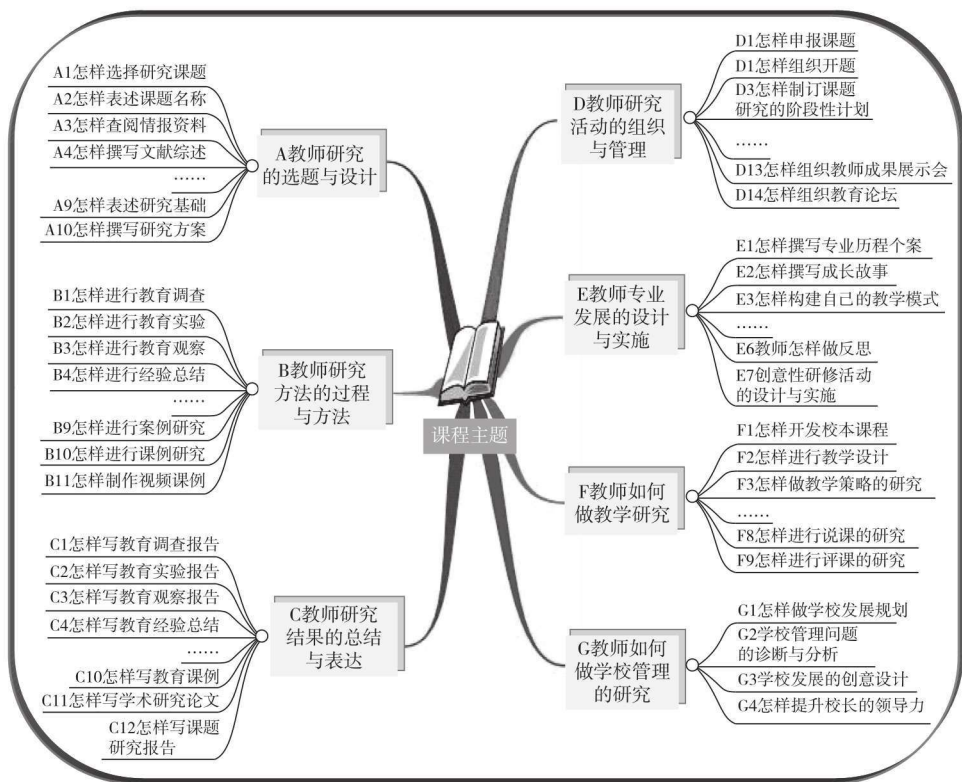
A1怎样选择研究课题
A2怎样表述课题名称
A3怎样查阅情报资料
A4怎样撰写文献综述
……
A9怎样表述研究基础
A10怎样撰写研究方案

A教师研究的选题与设计

B1怎样进行教育调查
B2怎样进行教育实验
B3怎样进行教育观察
B4怎样进行经验总结
……
B9怎样进行案例研究
B10怎样进行课例研究
B11怎样制作视频课例

B教师研究方法的过程与方法

C1怎样写教育调查报告
C2怎样写教育实验报告
C3怎样写教育观察报告
C4怎样写教育经验总结
……
C10怎样写教育课例
C11怎样写学术研究论文
C12怎样写课题研究报告

C教师研究结果的总结与表达

课程主题

D教师研究活动的组织与管理

D1怎样申报课题
D1怎样组织开题
D3怎样制订课题研究的阶段性计划
……
D13怎样组织教师成果展示会
D14怎样组织教育论坛

E教师专业发展的设计与实施

E1怎样撰写专业历程个案
E2怎样撰写成长故事
E3怎样构建自己的教学模式
……
E6教师怎样做反思
E7创意性研修活动的设计与实施

F教师如何做教学研究

F1怎样开发校本课程
F2怎样进行教学设计
F3怎样做教学策略的研究
……
F8怎样进行说课的研究
F9怎样进行评课的研究

G教师如何做学校管理的研究

G1怎样做学校发展规划
G2学校管理问题的诊断与分析
G3学校发展的创意设计
G4怎样提升校长的领导力